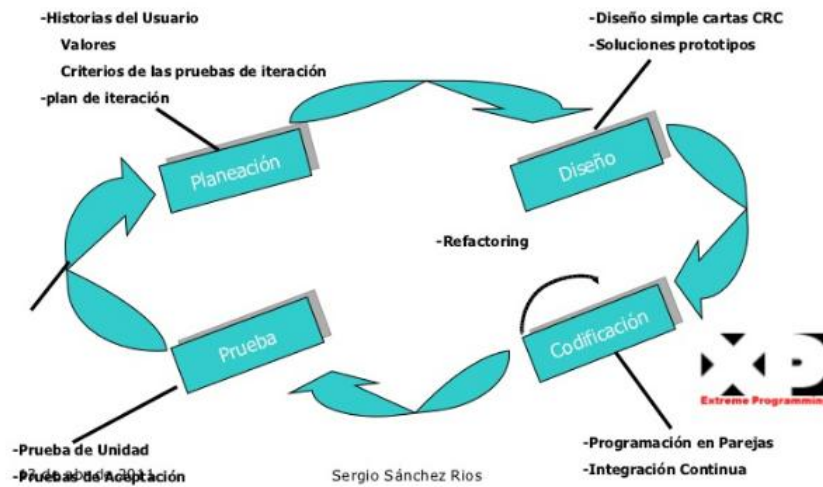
-Historias del Usuario

Valores

Criterios de las pruebas de iteración

-plan de iteración

-Diseño simple cartas CRC

-Soluciones prototipos

Planeación

Diseño

-Refactoring

Prueba

Codificación

XP

Extreme Programmin

-Prueba de Unidad

-Pruebas de Aceptación

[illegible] 2011

Sergio Sánchez Rios

-Programación en Parejas

-Integración Continua